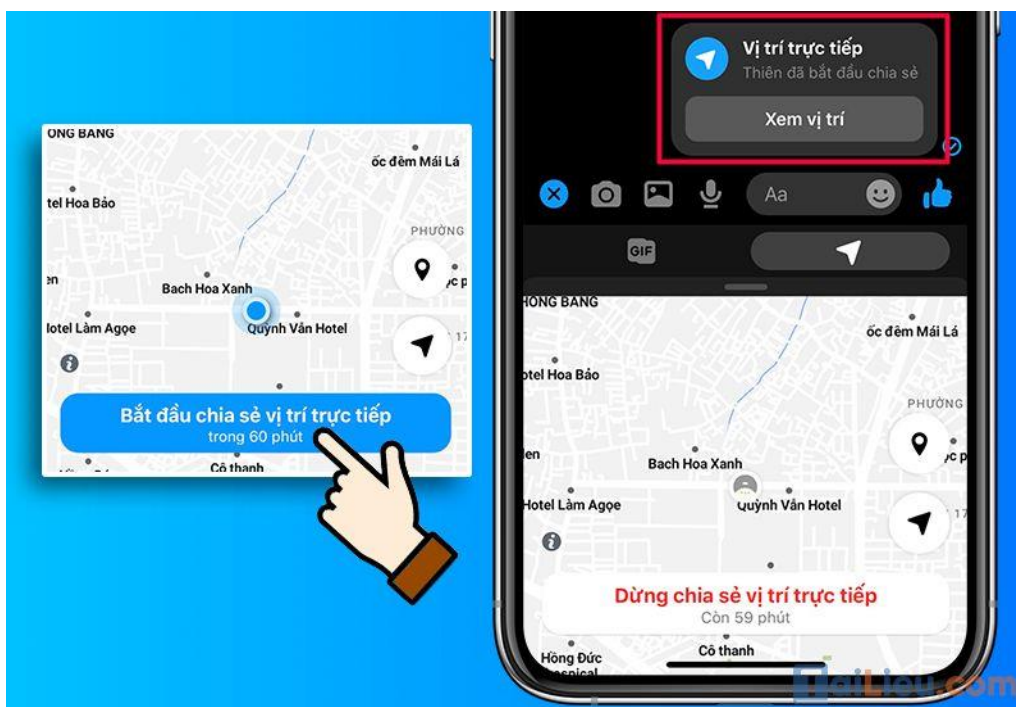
ONG BANG
ốc đêm Mái Lá
tel Hoa Bảo
PHƯỜNG
Bach Hoa Xanh
Quỳnh Văn Hotel
Hotel Làm Agọe
Bắt đầu chia sẻ vị trí trực tiếp
trong 60 phút
Cô thanh

Vị trí trực tiếp
Thiên đã bắt đầu chia sẻ
Xem vị trí
Aa
GIF
HONG BANG
ốc đêm Mái Lá
otel Hoa Bảo
PHƯỜNG
Bach Hoa Xanh
Quỳnh Văn Hotel
Hotel Làm Agọe
Dừng chia sẻ vị trí trực tiếp
Còn 59 phút
Hồng Đức
Cô thanh
TaiLieu.com